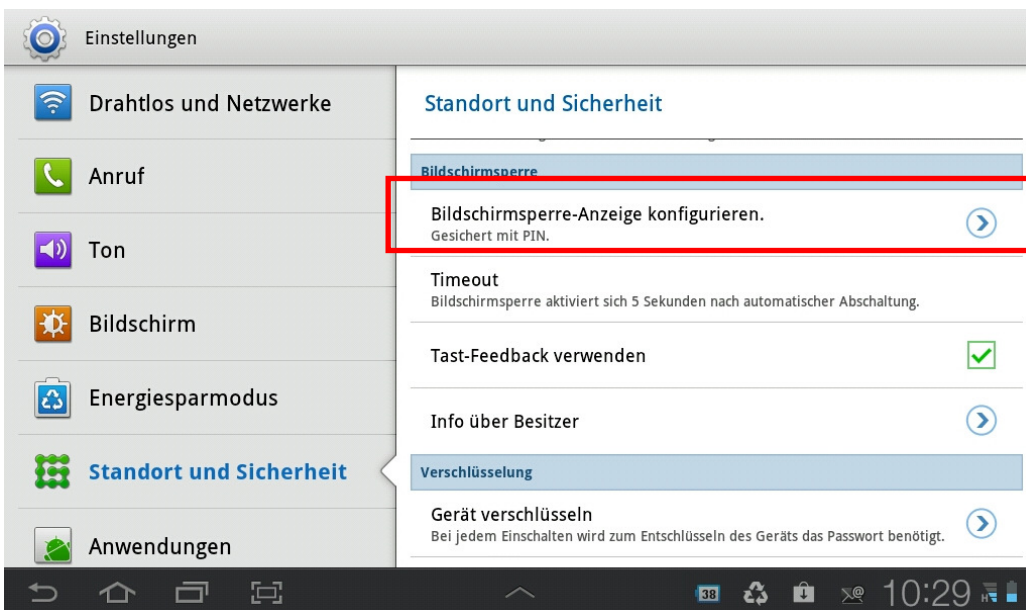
Einstellungen

Drahtlos und Netzwerke

Anruf

Ton

Bildschirm

Energiesparmodus

Standort und Sicherheit

Anwendungen

Standort und Sicherheit

Bildschirmsperre

Bildschirmsperre-Anzeige konfigurieren.
Gesichert mit PIN.

Timeout
Bildschirmsperre aktiviert sich 5 Sekunden nach automatischer Abschaltung.

Tast-Feedback verwenden

Info über Besitzer

Verschlüsselung

Gerät verschlüsseln
Bei jedem Einschalten wird zum Entschlüsseln des Geräts das Passwort benötigt.

38 10:29